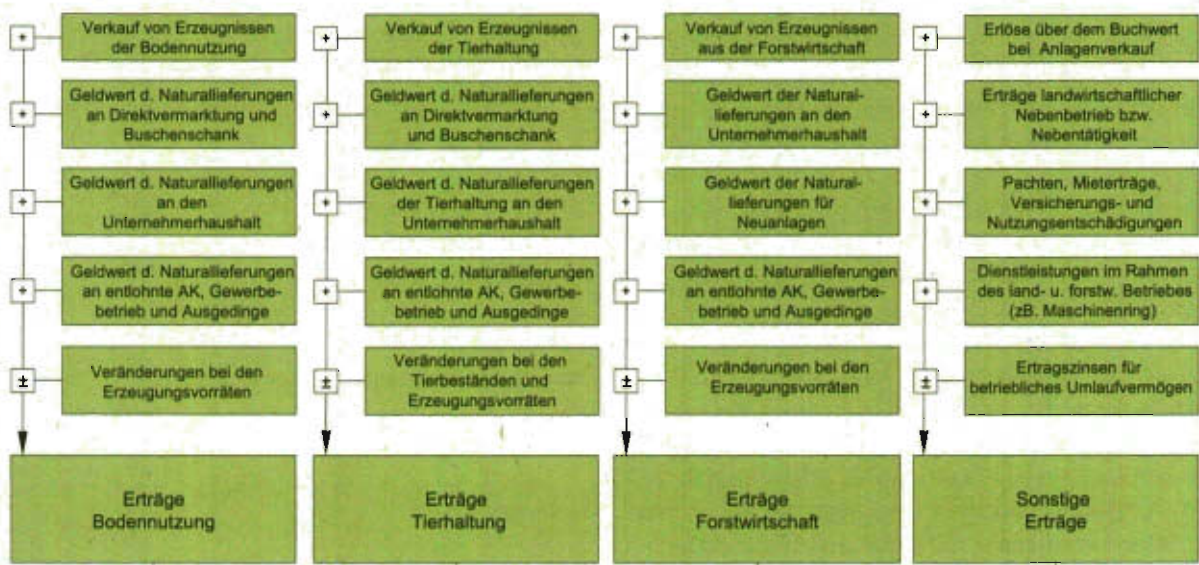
+ Verkauf von Erzeugnissen der Bodennutzung

+ Geldwert d. Naturallieferungen an Direktvermarktung und Buschenschank

+ Geldwert d. Naturallieferungen an den Unternehmerhaushalt

+ Geldwert d. Naturallieferungen an entlohnte AK, Gewerbebetrieb und Ausgedinge

± Veränderungen bei den Erzeugungsvorräten

Erträge Bodennutzung

+ Verkauf von Erzeugnissen der Tierhaltung

+ Geldwert d. Naturallieferungen an Direktvermarktung und Buschenschank

+ Geldwert d. Naturallieferungen der Tierhaltung an den Unternehmerhaushalt

+ Geldwert d. Naturallieferungen an entlohnte AK, Gewerbebetrieb und Ausgedinge

± Veränderungen bei den Tierbeständen und Erzeugungsvorräten

Erträge Tierhaltung

+ Verkauf von Erzeugnissen aus der Forstwirtschaft

+ Geldwert der Naturallieferungen an den Unternehmerhaushalt

+ Geldwert der Naturallieferungen für Neuanlagen

+ Geldwert d. Naturallieferungen an entlohnte AK, Gewerbebetrieb und Ausgedinge

± Veränderungen bei den Erzeugungsvorräten

Erträge Forstwirtschaft

+ Erlöse über dem Buchwert bei Anlagenverkauf

+ Erträge landwirtschaftlicher Nebenbetrieb bzw. Nebentätigkeit

+ Pachten, Mieterträge, Versicherungs- und Nutzungsentschädigungen

+ Dienstleistungen im Rahmen des land- u. forstw. Betriebes (zB. Maschinenring)

± Ertragszinsen für betriebliches Umlaufvermögen

Sonstige Erträge